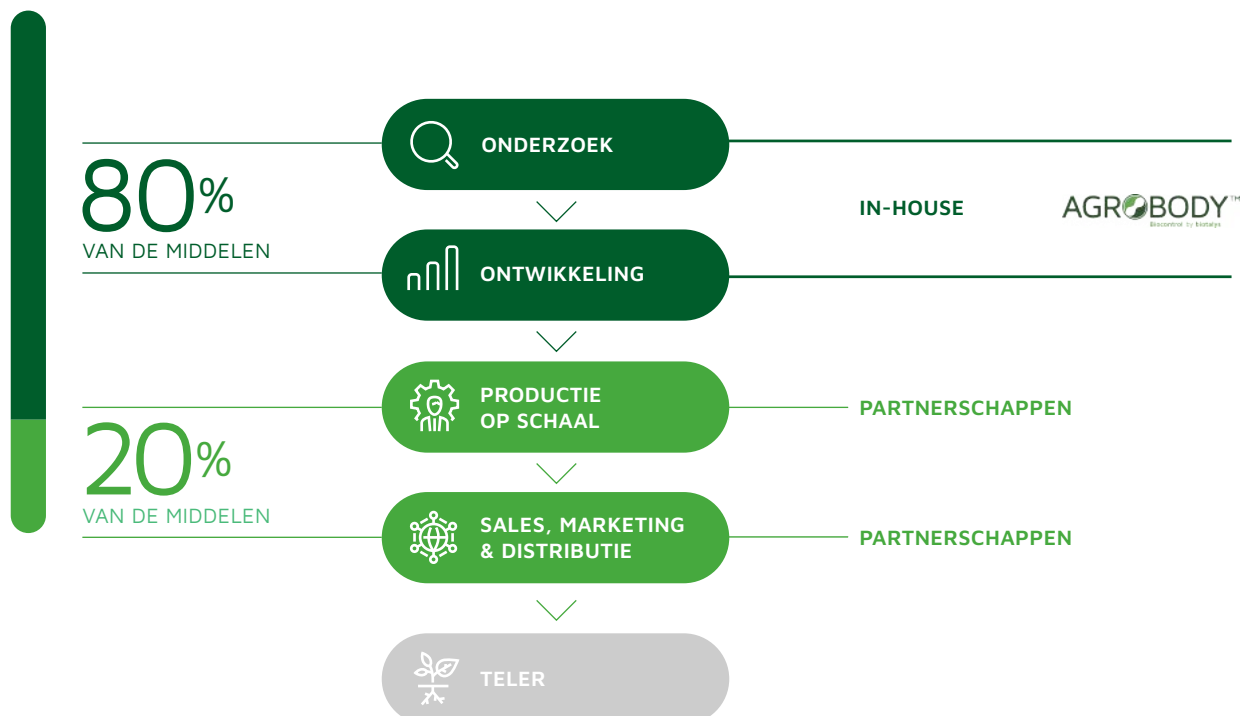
80%
VAN DE MIDDELEN

ONDERZOEK

ONTWIKKELING

IN-HOUSE

AGROBODY™
Biocontrol by biotalys

20%
VAN DE MIDDELEN

PRODUCTIE OP SCHAAL

PARTNERSCHAPPEN

SALES, MARKETING & DISTRIBUTIE

PARTNERSCHAPPEN

TELER